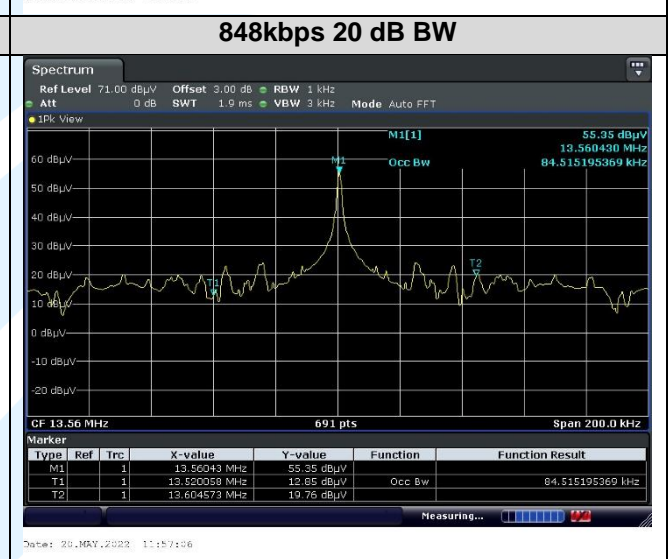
848kbps 20 dB BW

Spectrum

Ref Level 71.00 dBµV Offset 3.00 dB RBW 1 kHz
Att 0 dB SWT 1.9 ms VBW 3 kHz Mode Auto FFT

1Pk View

M1[1] 55.35 dBµV
13.560430 MHz
Occ Bw 84.515195369 kHz

60 dBµV
50 dBµV
40 dBµV
30 dBµV
20 dBµV
10 dBµV
0 dBµV
-10 dBµV
-20 dBµV

M1
T1
T2

CF 13.56 MHz 691 pts Span 200.0 kHz

Marker

| Type | Ref | Trc | X-value | Y-value | Function | Function Result |
|---|---|---|---|---|---|---|
| M1 | | 1 | 13.56043 MHz | 55.35 dBµV | | |
| T1 | | 1 | 13.520058 MHz | 12.85 dBµV | Occ Bw | 84.515195369 kHz |
| T2 | | 1 | 13.604573 MHz | 19.76 dBµV | | |

Measuring...

Date: 28.MAY.2022 11:57:06